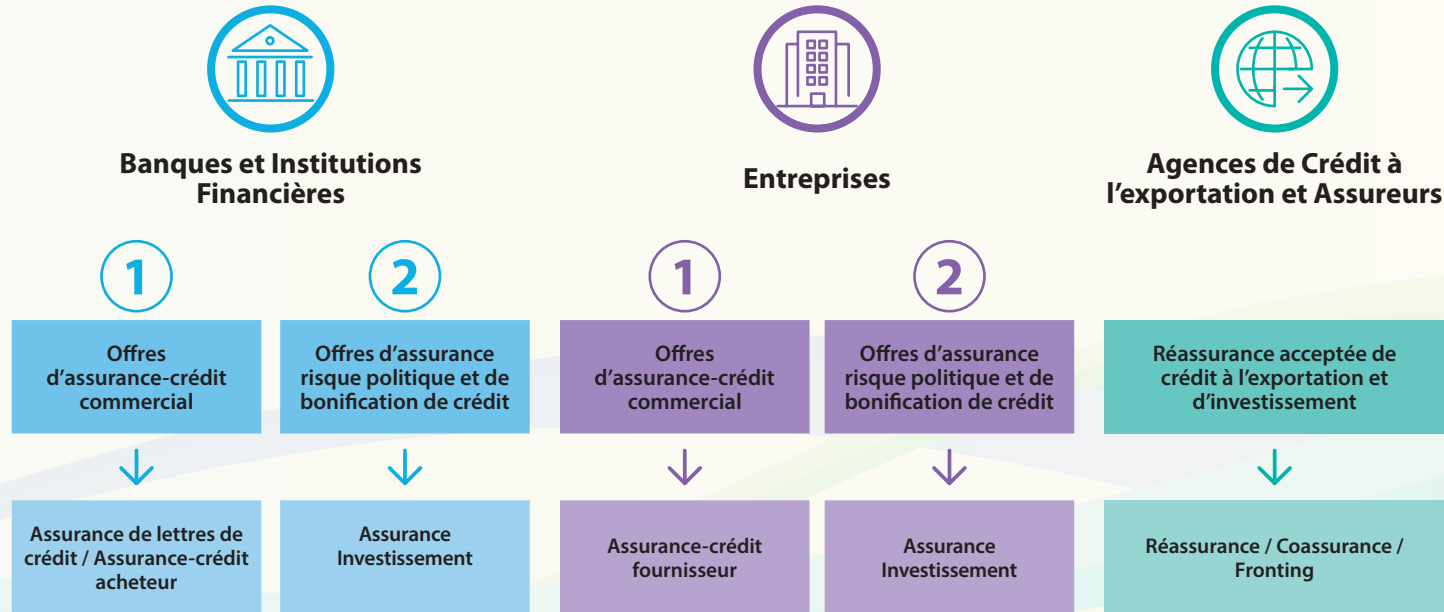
Banques et Institutions Financières

Entreprises

Agences de Crédit à l’exportation et Assureurs

1

Offres d’assurance-crédit commercial

Assurance de lettres de crédit / Assurance-crédit acheteur

2

Offres d’assurance risque politique et de bonification de crédit

Assurance Investissement

1

Offres d’assurance-crédit commercial

Assurance-crédit fournisseur

2

Offres d’assurance risque politique et de bonification de crédit

Assurance Investissement

Réassurance acceptée de crédit à l’exportation et d’investissement

Réassurance / Coassurance / Fronting